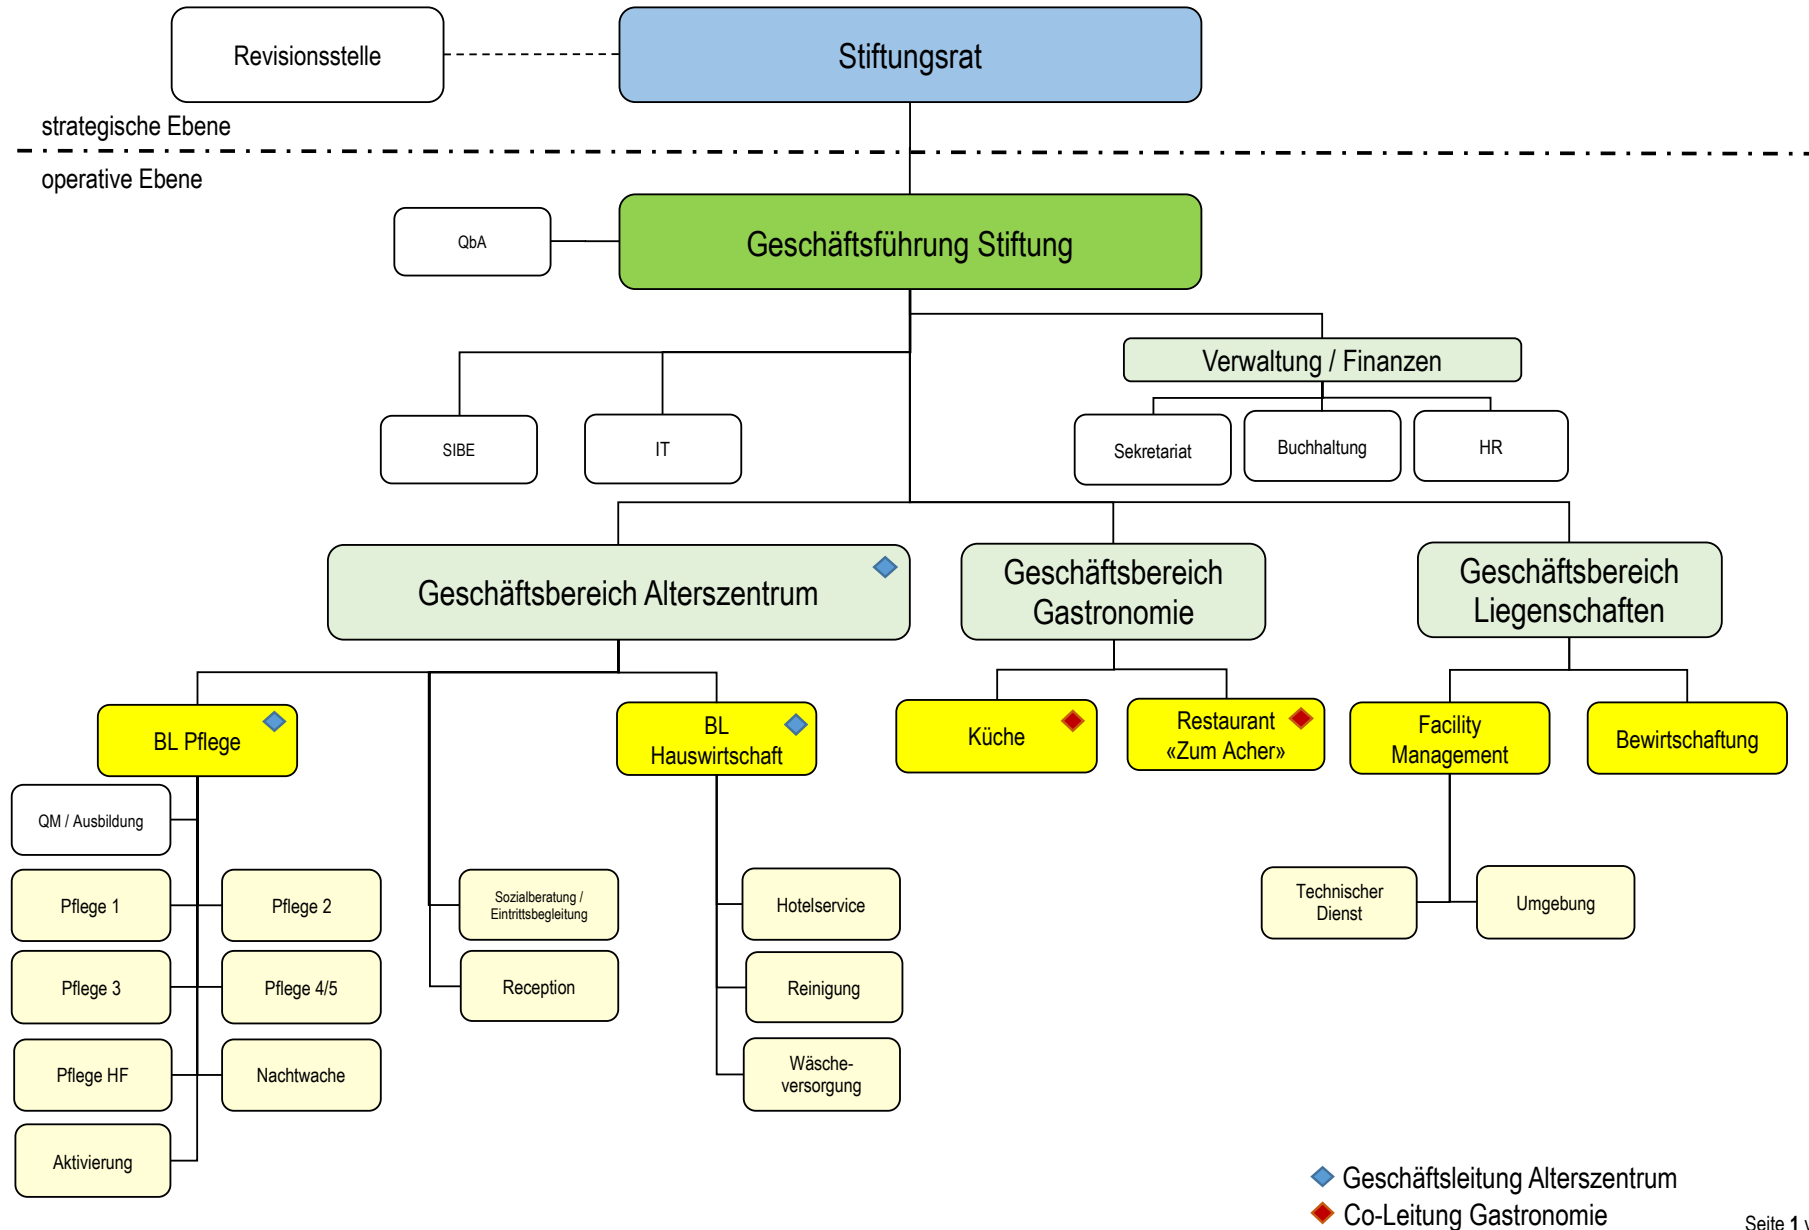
Revisionsstelle

Stiftungsrat

strategische Ebene

operative Ebene

QbA

Geschäftsführung Stiftung

Verwaltung / Finanzen

SIBE

IT

Sekretariat

Buchhaltung

HR

Geschäftsbereich Alterszentrum

Geschäftsbereich Gastronomie

Geschäftsbereich Liegenschaften

BL Pflege

BL Hauswirtschaft

Küche

Restaurant «Zum Acher»

Facility Management

Bewirtschaftung

QM / Ausbildung

Pflege 1

Pflege 2

Pflege 3

Pflege 4/5

Pflege HF

Nachtwache

Aktivierung

Sozialberatung / Eintrittsbegleitung

Reception

Hotelservice

Reinigung

Wäscheversorgung

Technischer Dienst

Umgebung

Geschäftsleitung Alterszentrum

Co-Leitung Gastronomie

Seite 1 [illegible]